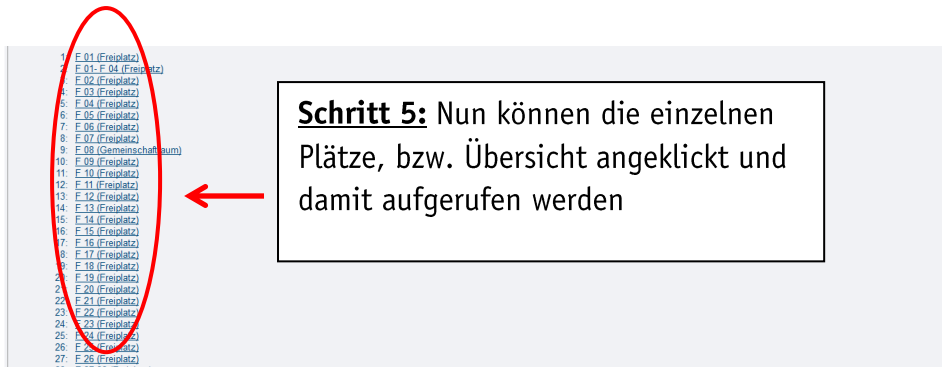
1: F 01 (Freiplatz)
2: F 01- F 04 (Freiplatz)
3: F 02 (Freiplatz)
4: F 03 (Freiplatz)
5: F 04 (Freiplatz)
6: F 05 (Freiplatz)
7: F 06 (Freiplatz)
8: F 07 (Freiplatz)
9: F 08 (Gemeinschaftsraum)
10: F 09 (Freiplatz)
11: F 10 (Freiplatz)
12: F 11 (Freiplatz)
13: F 12 (Freiplatz)
14: F 13 (Freiplatz)
15: F 14 (Freiplatz)
16: F 15 (Freiplatz)
17: F 16 (Freiplatz)
18: F 17 (Freiplatz)
19: F 18 (Freiplatz)
20: F 19 (Freiplatz)
21: F 20 (Freiplatz)
22: F 21 (Freiplatz)
23: F 22 (Freiplatz)
24: F 23 (Freiplatz)
25: F 24 (Freiplatz)
26: F 25 (Freiplatz)
27: F 26 (Freiplatz)

Schritt 5: Nun können die einzelnen Plätze, bzw. Übersicht angeklickt und damit aufgerufen werden